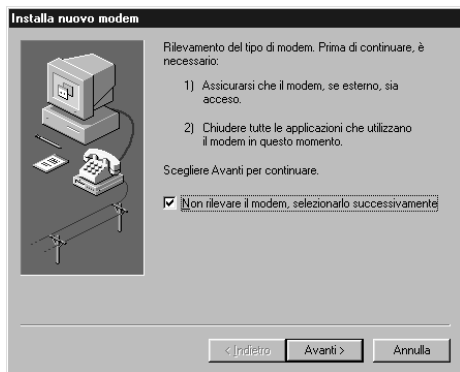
Installa nuovo modem

Rilevamento del tipo di modem. Prima di continuare, è necessario:

1) Assicurarsi che il modem, se esterno, sia acceso.

2) Chiudere tutte le applicazioni che utilizzano il modem in questo momento.

Scegliere Avanti per continuare.

Non rilevare il modem, selezionarlo successivamente

< Indietro
Avanti >
Annulla